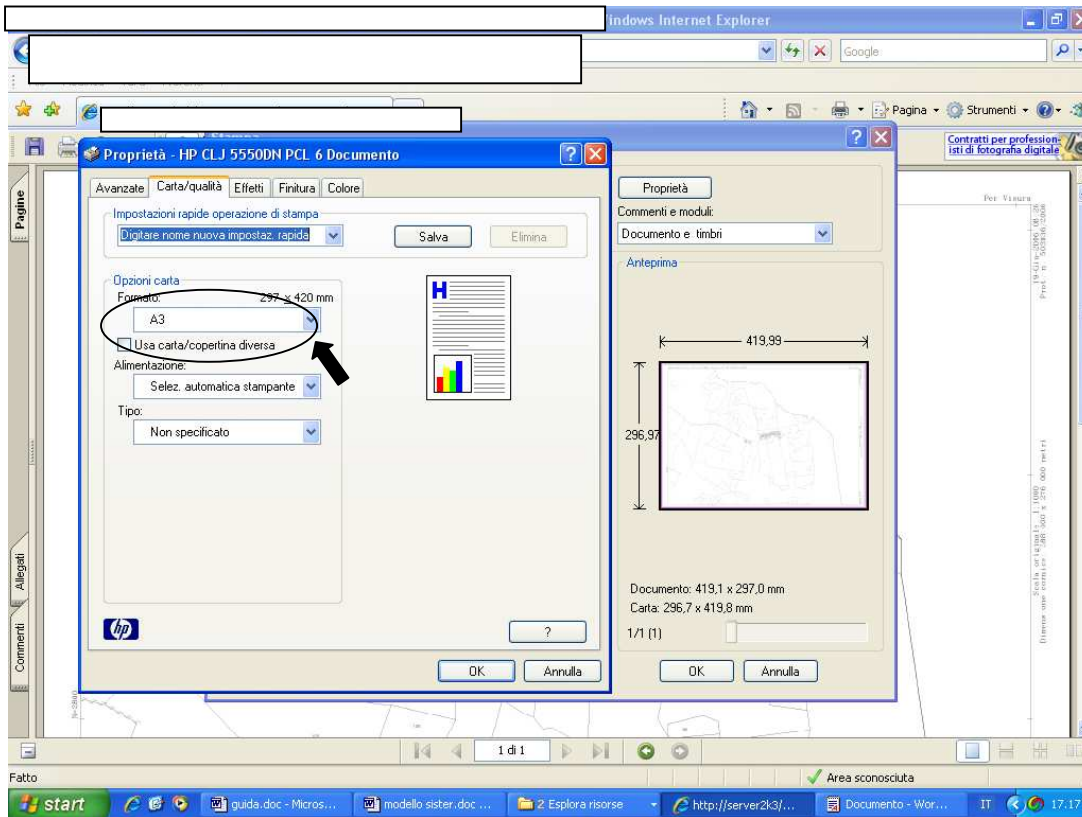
indows Internet Explorer

Google

Pagina Strumenti

Stampa

Contratti per professionisti di fotografia digitale

Proprietà - HP CLJ 5550DN PCL 6 Documento

Avanzate | Carta/qualità | Effetti | Finitura | Colore

Impostazioni rapide operazione di stampa

Digitare nome nuova impostaz. rapida

Salva

Elimina

Opzioni carta

Formato: 297 x 420 mm

A3

Usa carta/copertina diversa

Alimentazione:

Selez. automatica stampante

Tipo:

Non specificato

?

OK

Annulla

Proprietà

Commenti e moduli:

Documento e timbri

Anteprima

419,99

296,97

Documento: 419,1 x 297,0 mm

Carta: 296,7 x 419,8 mm

1/1 (1)

OK

Annulla

Pagine

Allegati

Commenti

Per Visura

1 di 1

Fatto

Area sconosciuta

start

guida.doc - Micros...

modello sister.doc ...

2 Esplora risorse

http://server2k3/...

Documento - Wor...

IT

17.17